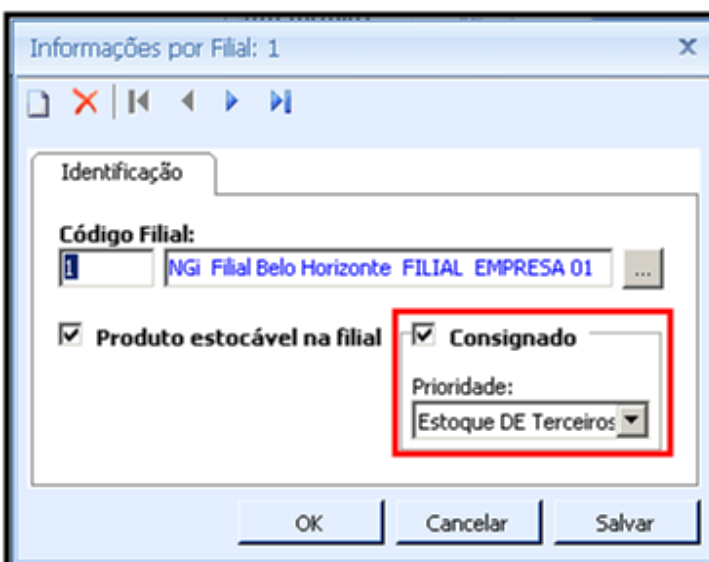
Informações por Filial: 1

Identificação

Código Filial:
1
NGi Filial Belo Horizonte FILIAL EMPRESA 01
...

Produto estocável na filial

Consignado

Prioridade:
Estoque DE Terceiros

OK
Cancelar
Salvar